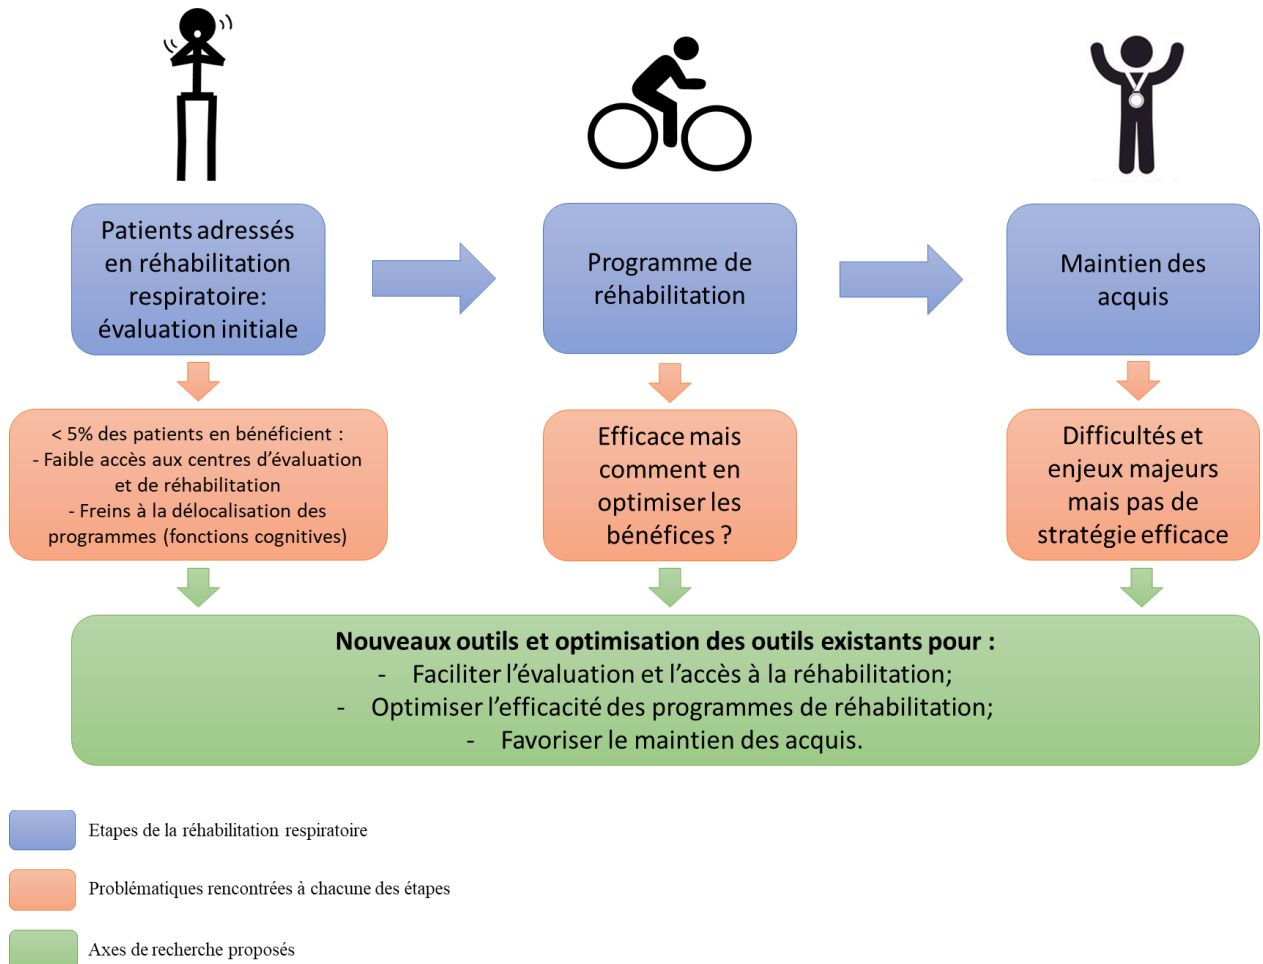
Patients adressés en réhabilitation respiratoire: évaluation initiale

Programme de réhabilitation

Maintien des acquis

< 5% des patients en bénéficient :
- Faible accès aux centres d’évaluation et de réhabilitation
- Freins à la délocalisation des programmes (fonctions cognitives)

Efficace mais comment en optimiser les bénéfices ?

Difficultés et enjeux majeurs mais pas de stratégie efficace

**Nouveaux outils et optimisation des outils existants pour :**
- Faciliter l’évaluation et l’accès à la réhabilitation;
- Optimiser l’efficacité des programmes de réhabilitation;
- Favoriser le maintien des acquis.

Etapes de la réhabilitation respiratoire

Problématiques rencontrées à chacune des étapes

Axes de recherche proposés